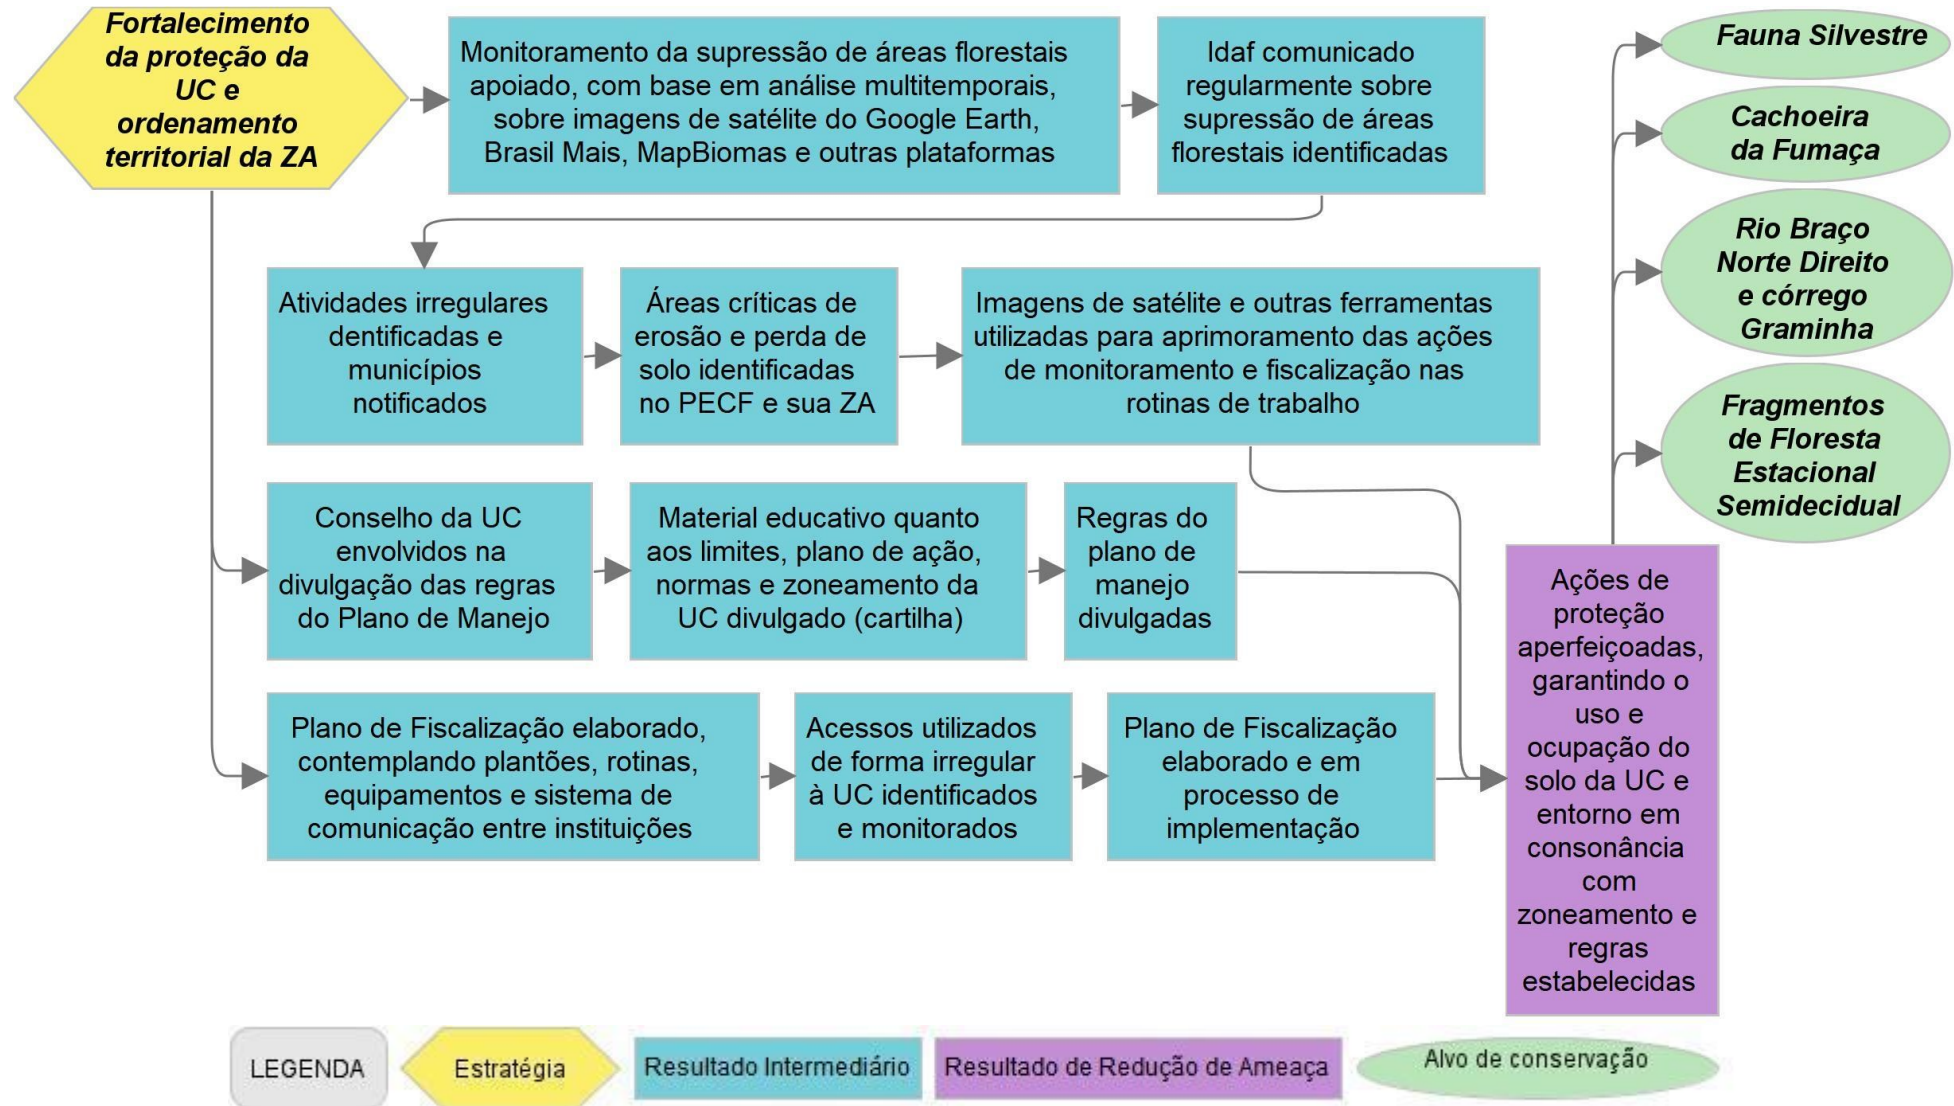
Fortalecimento da proteção da UC e ordenamento territorial da ZA

Monitoramento da supressão de áreas florestais apoiado, com base em análise multitemporais, sobre imagens de satélite do Google Earth, Brasil Mais, MapBiomas e outras plataformas

Idaf comunicado regularmente sobre supressão de áreas florestais identificadas

Atividades irregulares dentificadas e municípios notificados

Áreas críticas de erosão e perda de solo identificadas no PECF e sua ZA

Imagens de satélite e outras ferramentas utilizadas para aprimoramento das ações de monitoramento e fiscalização nas rotinas de trabalho

Conselho da UC envolvidos na divulgação das regras do Plano de Manejo

Material educativo quanto aos limites, plano de ação, normas e zoneamento da UC divulgado (cartilha)

Regras do plano de manejo divulgadas

Plano de Fiscalização elaborado, contemplando plantões, rotinas, equipamentos e sistema de comunicação entre instituições

Acessos utilizados de forma irregular à UC identificados e monitorados

Plano de Fiscalização elaborado e em processo de implementação

Ações de proteção aperfeiçoadas, garantindo o uso e ocupação do solo da UC e entorno em consonância com zoneamento e regras estabelecidas

Fauna Silvestre

Cachoeira da Fumaça

Rio Braço Norte Direito e córrego Graminha

Fragmentos de Floresta Estacional Semidecidual

LEGENDA

Estratégia

Resultado Intermediário

Resultado de Redução de Ameaça

Alvo de conservação